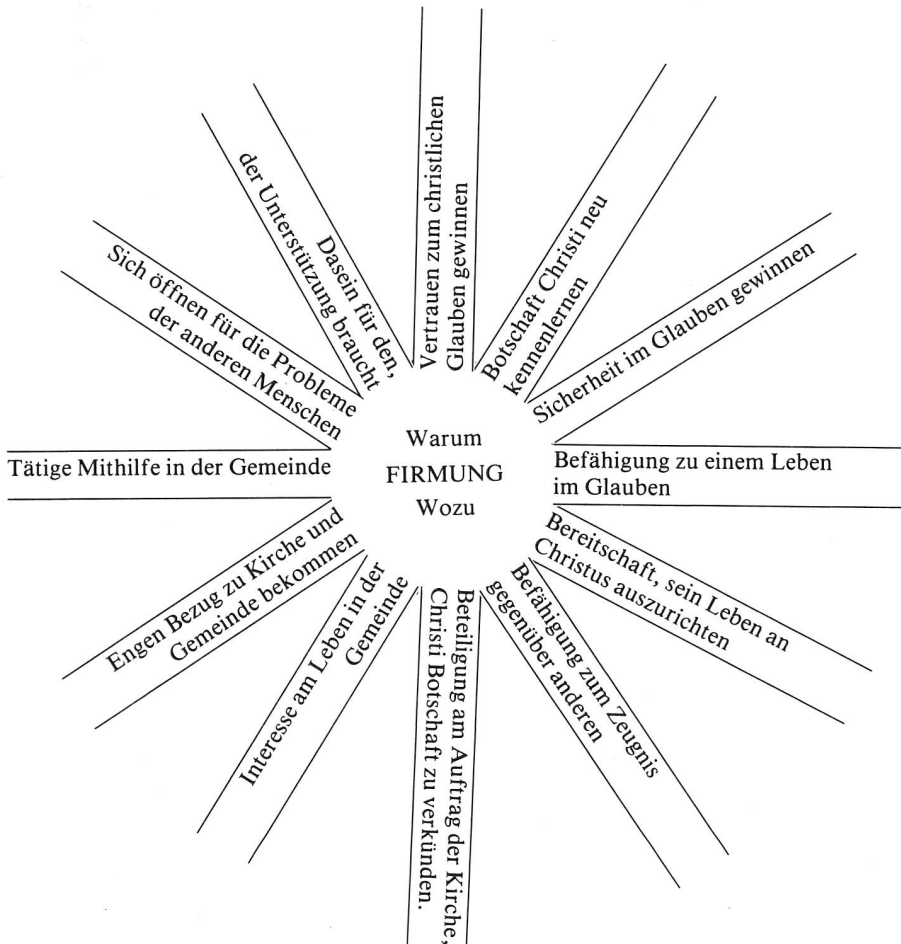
Warum
FIRMUNG
Wozu

Vertrauen zum christlichen Glauben gewinnen

Botschaft Christi neu kennenlernen

Sicherheit im Glauben gewinnen

Befähigung zu einem Leben im Glauben

Bereitschaft, sein Leben an Christus auszurichten

Befähigung zum Zeugnis gegenüber anderen

Beteiligung am Auftrag der Kirche, Christi Botschaft zu verkünden.

Interesse am Leben in der Gemeinde

Engen Bezug zu Kirche und Gemeinde bekommen

Tätige Mithilfe in der Gemeinde

Sich öffnen für die Probleme der anderen Menschen

Dasein für den, der Unterstützung braucht